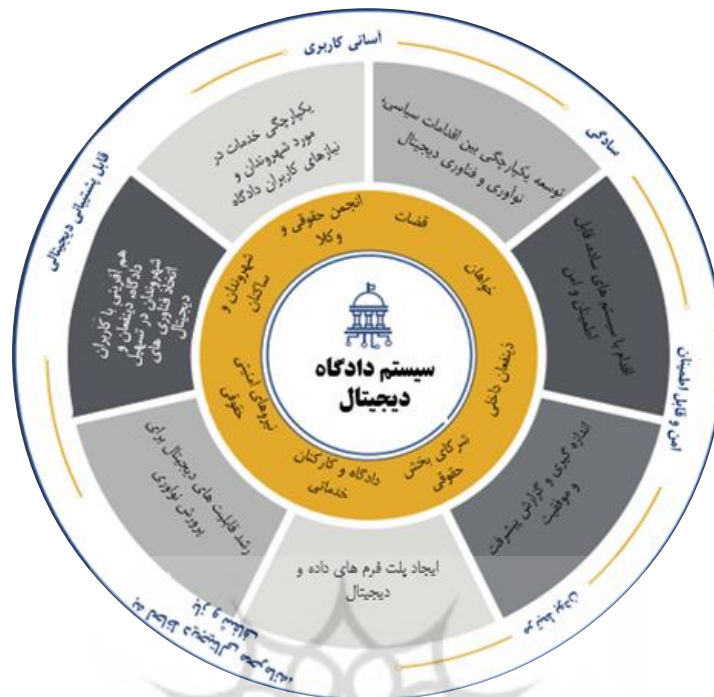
سیستم دادگاه دیجیتال

آسانی کاربری

سادگی

امن و قابل اطمینان

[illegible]

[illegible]

قابل پشتیبانی دیجیتالی

یکپارچگی خدمات در مورد شهروندان و نیازهای کاربران دادگاه

توسعه یکپارچگی بین اقدامات سیاسی، نوآوری و فناوری دیجیتال

ادغام با سیستم های ساده قابل اطمینان و امن

اندازه گیری و گزارش پیشرفت و موفقیت

ایجاد پلت فرم های داده و دیجیتال

رشد قابلیت های دیجیتال برای پرورش نوآوری

هم آفرینی با کاربران دادگاه ذینفعان و شهروندان در تسهیل ابعاد فناوری های دیجیتال

قضات

خواهان

ذینفعان داخلی

شرکای بخش حقوقی

دادگاه و کارکنان خدماتی

نیروهای امنیتی حقوقی

شهروندان و سازمان

انجمن حقوقی و وکلا